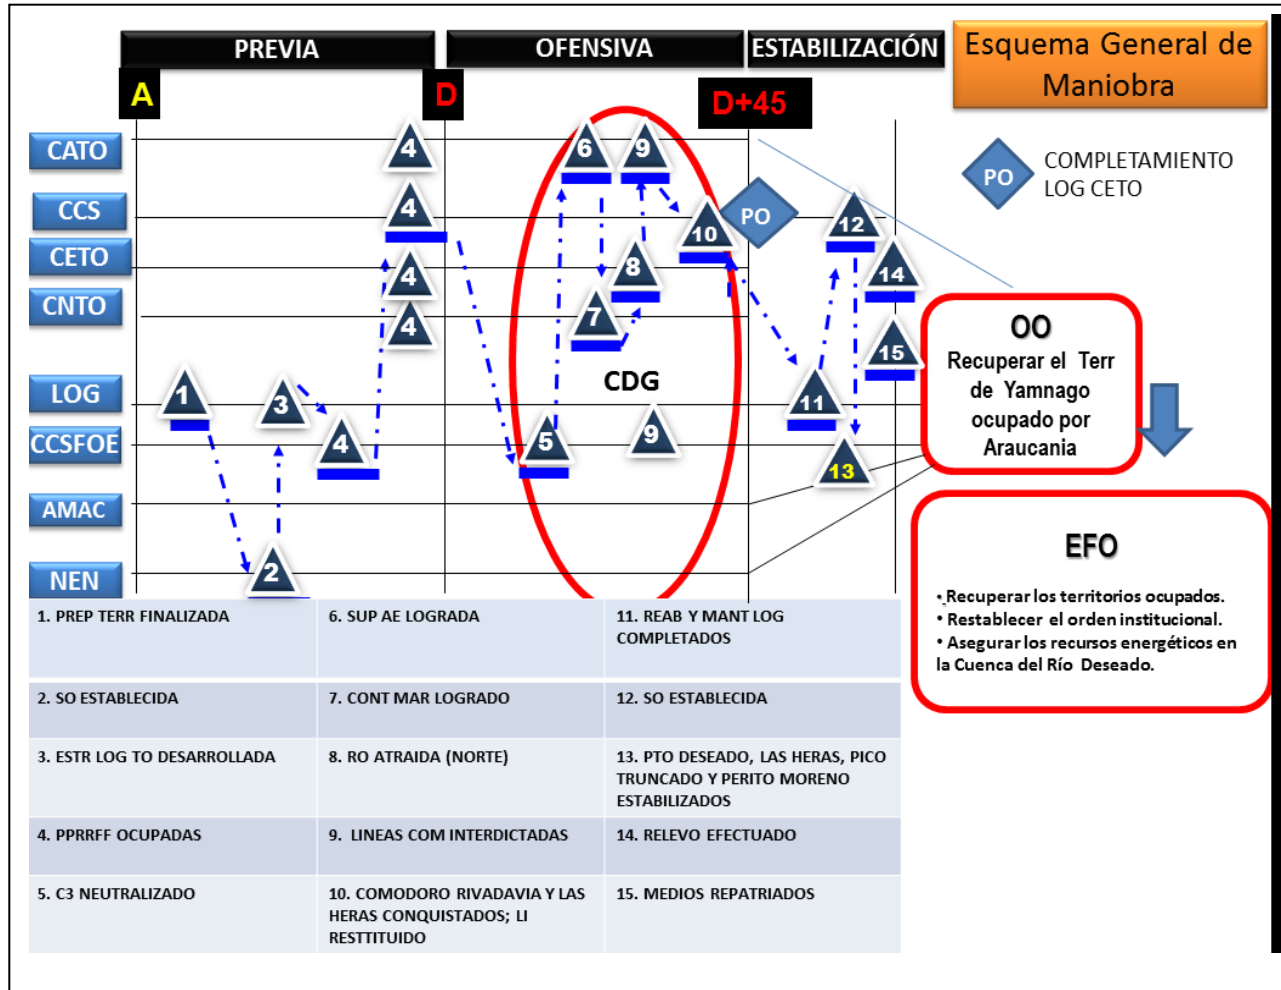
PREVIA

OFENSIVA

ESTABILIZACIÓN

Esquema General de Maniobra

A

D

D+45

CATO

CCS

CETO

CNTO

LOG

CCSFOE

AMAC

NEN

4

4

4

4

1

3

4

2

6

9

10

8

7

5

9

CDG

PO

12

14

15

11

13

PO

COMPLETAMIENTO LOG CETO

OO
Recuperar el Terr de Yamnago ocupado por Araucania

EFO

• Recuperar los territorios ocupados.
• Restablecer el orden institucional.
• Asegurar los recursos energéticos en la Cuenca del Río Deseado.

| | | |
|---|---|---|
| 1. PREP TERR FINALIZADA | 6. SUP AE LOGRADA | 11. REAB Y MANT LOG COMPLETADOS |
| 2. SO ESTABLECIDA | 7. CONT MAR LOGRADO | 12. SO ESTABLECIDA |
| 3. ESTR LOG TO DESARROLLADA | 8. RO ATRAIDA (NORTE) | 13. PTO DESEADO, LAS HERAS, PICO TRUNCADO Y PERITO MORENO ESTABILIZADOS |
| 4. PPRRFF OCUPADAS | 9. LINEAS COM INTERDICTADAS | 14. RELEVO EFECTUADO |
| 5. C3 NEUTRALIZADO | 10. COMODORO RIVADAVIA Y LAS HERAS CONQUISTADOS; LI RESTTITUIDO | 15. MEDIOS REPATRIADOS |